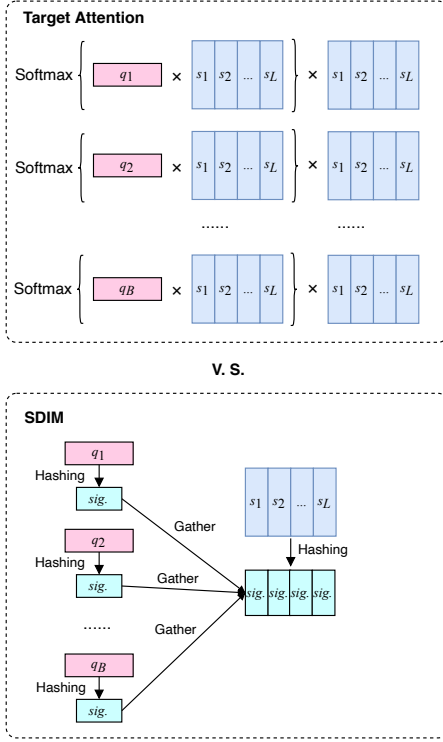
Target Attention

Softmax $q_1$ × $s_1$ $s_2$ ... $s_L$ × $s_1$ $s_2$ ... $s_L$

Softmax $q_2$ × $s_1$ $s_2$ ... $s_L$ × $s_1$ $s_2$ ... $s_L$

...... ......

Softmax $q_B$ × $s_1$ $s_2$ ... $s_L$ × $s_1$ $s_2$ ... $s_L$

V. S.

SDIM

$q_1$
Hashing
sig.

$q_2$
Hashing
sig.

......

$q_B$
Hashing
sig.

Gather
Gather
Gather

$s_1$ $s_2$ ... $s_L$
Hashing
sig. sig. sig. sig.